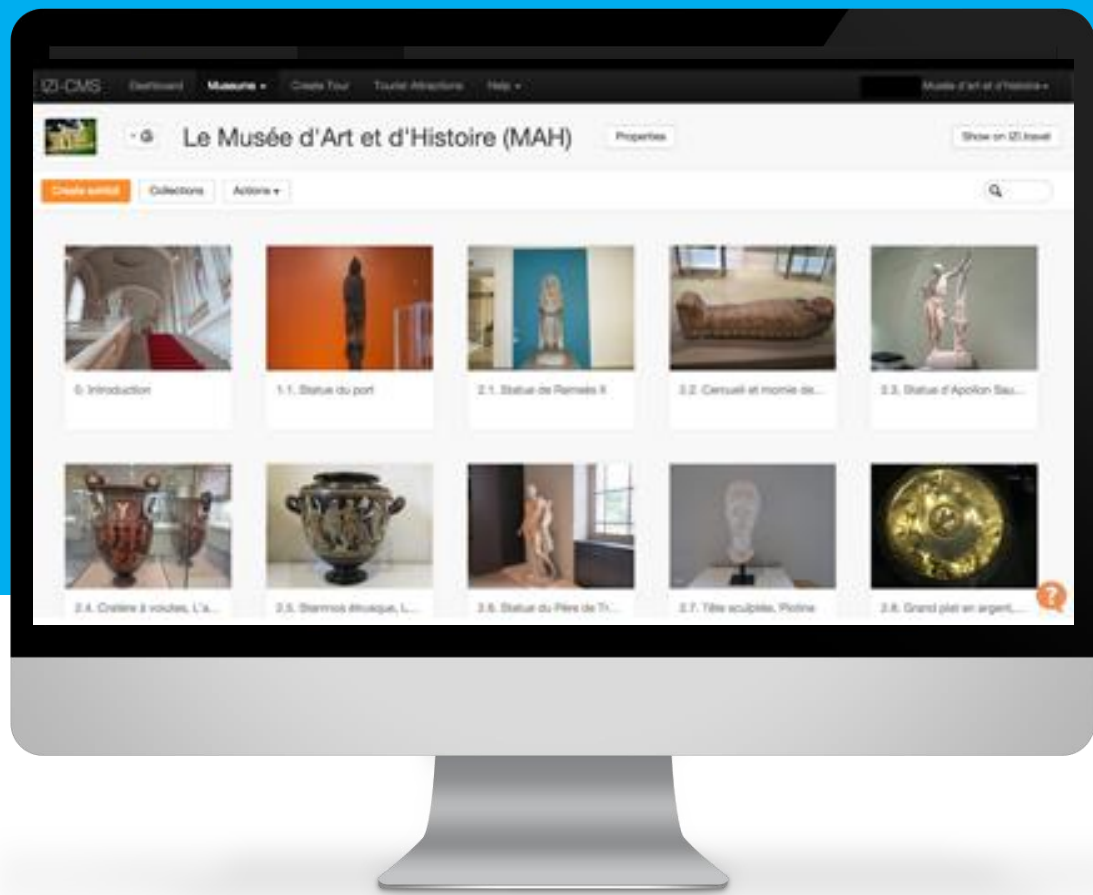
IZI-CMS Dashboard Museums ▾ Create Tour Tourist Attractions Help ▾ Musée d'art et d'histoire ▾

Le Musée d'Art et d'Histoire (MAH) Properties Show on IZI.travel

Create exhibit Collections Actions ▾

0. Introduction

1.1. Statue du port

2.1. Statue de Ramsès II

2.2. Cercueil et momie de...

2.3. Statue d'Apollon Sau...

2.4. Cratère à volutes, L'a...

2.5. Stamnos étrusque, L...

2.6. Statue du Père de Tr...

2.7. Tête sculptée, Plotine

2.8. Grand plat en argent,...